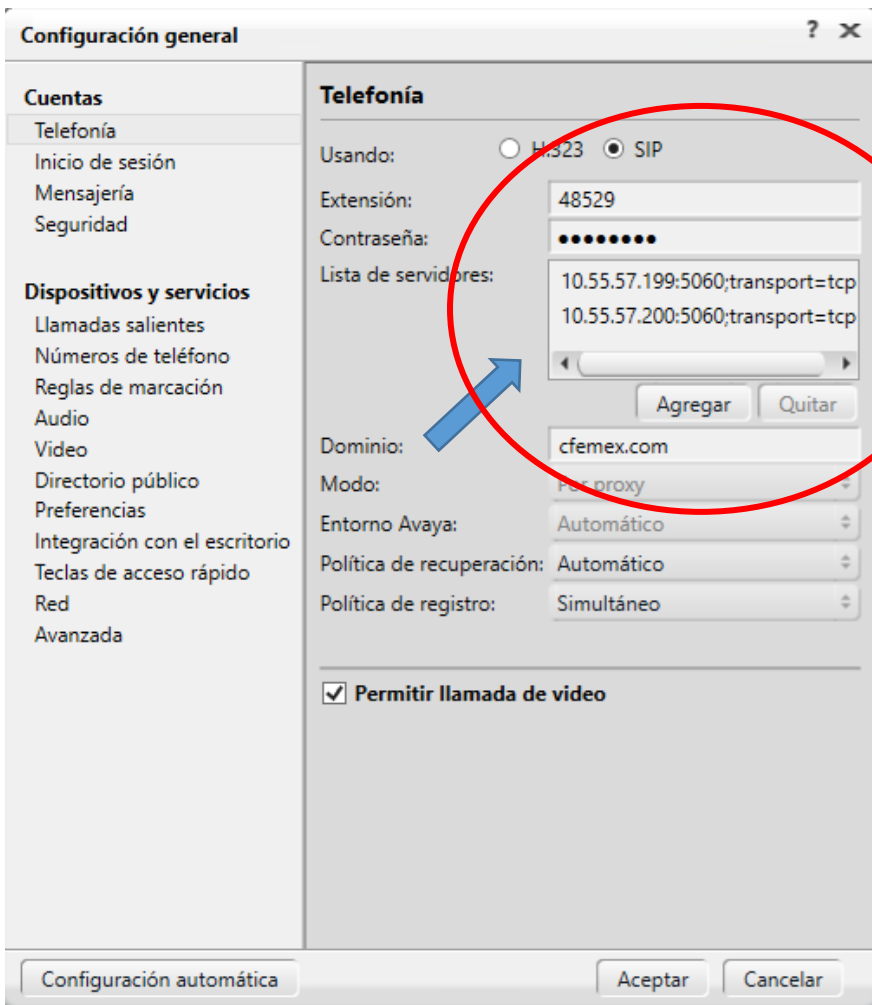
Configuración general

? ✕

Cuentas
Telefonía
Inicio de sesión
Mensajería
Seguridad

Dispositivos y servicios
Llamadas salientes
Números de teléfono
Reglas de marcación
Audio
Video
Directorio público
Preferencias
Integración con el escritorio
Teclas de acceso rápido
Red
Avanzada

Telefonía

Usando: H.323 SIP

Extensión: 48529

Contraseña: ●●●●●●●●

Lista de servidores: 10.55.57.199:5060;transport=tcp
10.55.57.200:5060;transport=tcp

Agregar Quitar

Dominio: cfemex.com

Modo: Por proxy

Entorno Avaya: Automático

Política de recuperación: Automático

Política de registro: Simultáneo

Permitir llamada de video

Configuración automática

Aceptar Cancelar